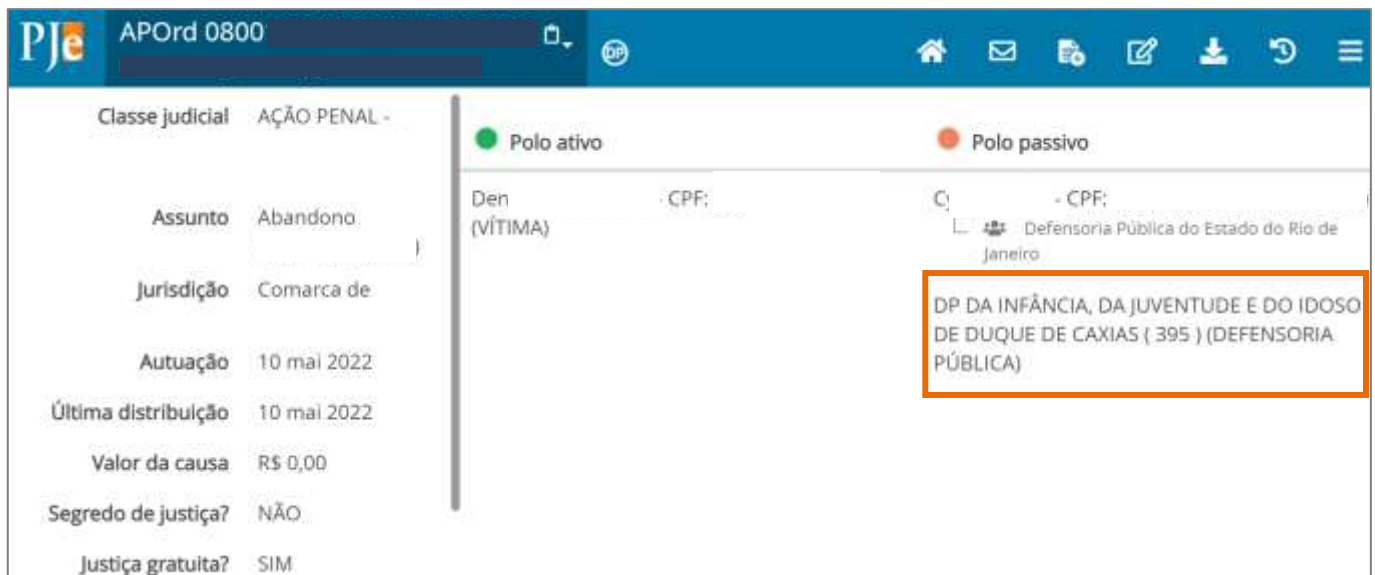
PJe APOrd 0800 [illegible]

DP

Classe judicial AÇÃO PENAL -

Assunto Abandono )

Jurisdição Comarca de

Autuação 10 mai 2022

Última distribuição 10 mai 2022

Valor da causa R$ 0,00

Segredo de justiça? NÃO

Justiça gratuita? SIM

Polo ativo

Den - CPF: (VÍTIMA)

Polo passivo

C - CPF:

Defensoria Pública do Estado do Rio de Janeiro

DP DA INFÂNCIA, DA JUVENTUDE E DO IDOSO DE DUQUE DE CAXIAS ( 395 ) (DEFENSORIA PÚBLICA)